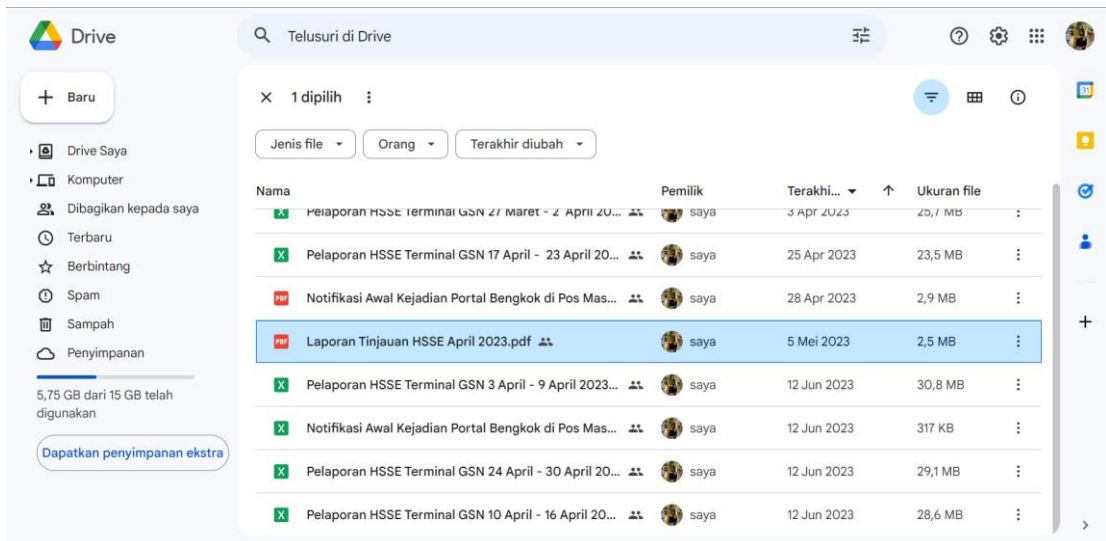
Drive

Telusuri di Drive

Baru

Drive Saya
Komputer
Dibagikan kepada saya
Terbaru
Berbintang
Spam
Sampah
Penyimpanan

5,75 GB dari 15 GB telah digunakan

Dapatkan penyimpanan ekstra

1 dipilih

Jenis file
Orang
Terakhir diubah

| Nama | Pemilik | Terakhi... | Ukuran file |
|---|---|---|---|
| Pelaporan HSSE Terminal GSN 27 Maret - 2 April 20... | saya | 3 Apr 2023 | 25,7 MB |
| Pelaporan HSSE Terminal GSN 17 April - 23 April 20... | saya | 25 Apr 2023 | 23,5 MB |
| Notifikasi Awal Kejadian Portal Bengkok di Pos Mas... | saya | 28 Apr 2023 | 2,9 MB |
| Laporan Tinjauan HSSE April 2023.pdf | saya | 5 Mei 2023 | 2,5 MB |
| Pelaporan HSSE Terminal GSN 3 April - 9 April 2023... | saya | 12 Jun 2023 | 30,8 MB |
| Notifikasi Awal Kejadian Portal Bengkok di Pos Mas... | saya | 12 Jun 2023 | 317 KB |
| Pelaporan HSSE Terminal GSN 24 April - 30 April 20... | saya | 12 Jun 2023 | 29,1 MB |
| Pelaporan HSSE Terminal GSN 10 April - 16 April 20... | saya | 12 Jun 2023 | 28,6 MB |